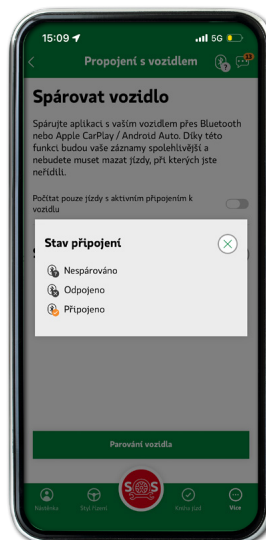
15:09

5G

Propojení s vozidlem

Spárovat vozidlo

Spárujte aplikaci s vaším vozidlem přes Bluetooth nebo Apple CarPlay / Android Auto. Díky této funkci budou vaše záznamy spolehlivější a nebudete muset mazat jízdy, při kterých jste neřídili.

Počítat pouze jízdy s aktivním připojením k vozidlu

Stav připojení

Nespárováno

Odpojeno

Připojeno

Parování vozidla

Nástěnka

Styl řízení

SOS

Kniha jízd

Více